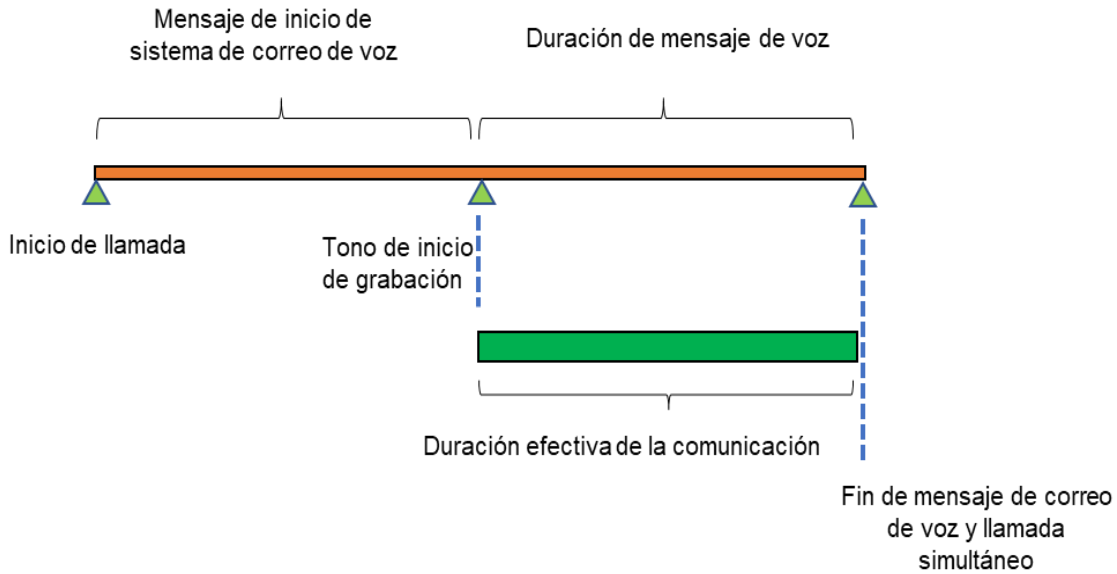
Mensaje de inicio de sistema de correo de voz

Duración de mensaje de voz

Inicio de llamada

Tono de inicio de grabación

Duración efectiva de la comunicación

Fin de mensaje de correo de voz y llamada simultáneo